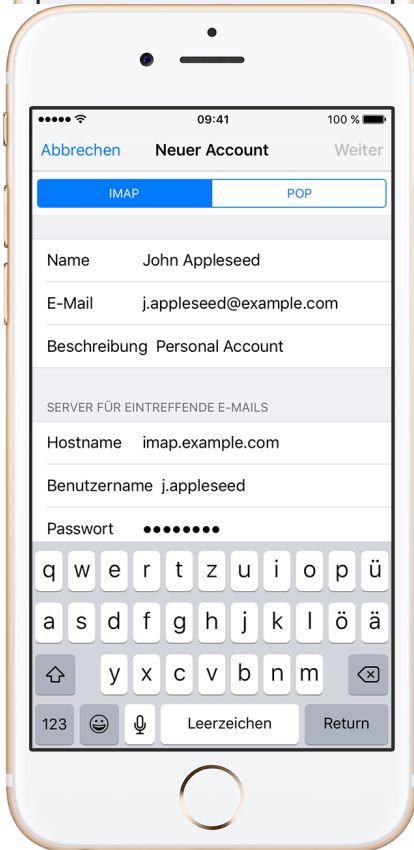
09:41

100 %

Abbrechen

Neuer Account

Weiter

IMAP

POP

Name John Appleseed

E-Mail j.appleseed@example.com

Beschreibung Personal Account

SERVER FÜR EINTREFFENDE E-MAILS

Hostname imap.example.com

Benutzername j.appleseed

Passwort ••••••••

q w e r t z u i o p ü

a s d f g h j k l ö ä

y x c v b n m

123

Leerzeichen

Return